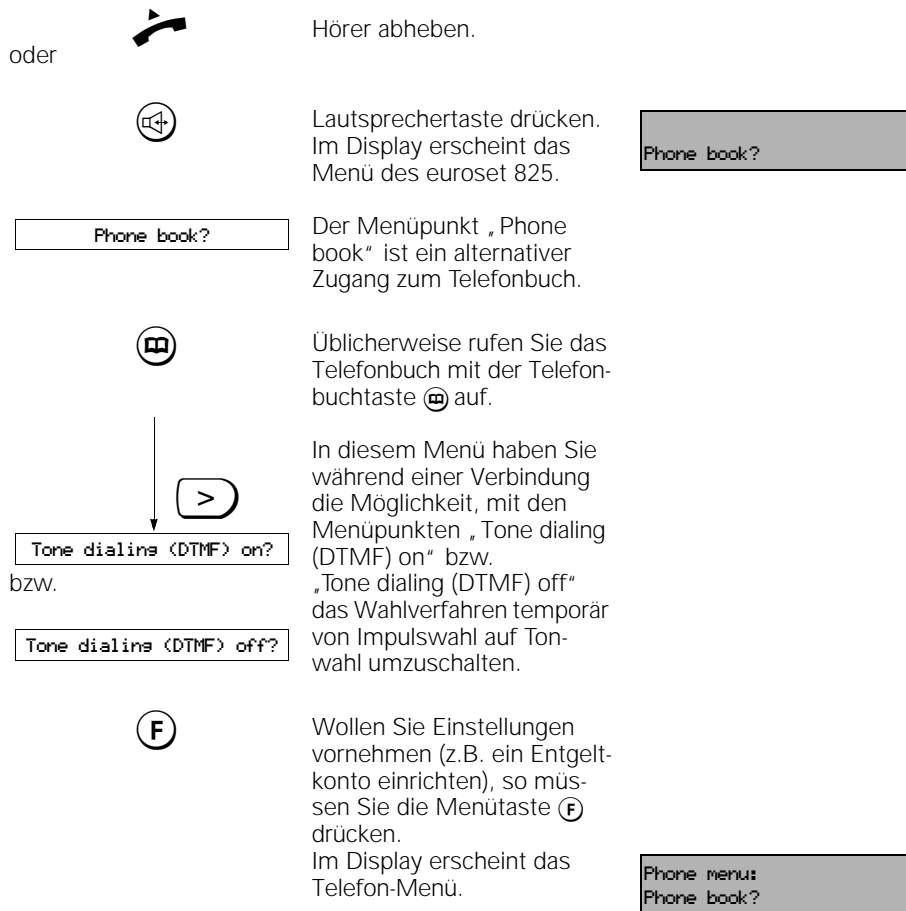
Hörer abheben.

oder

Lautsprechertaste drücken. Im Display erscheint das Menü des euroset 825.

Phone book?

Phone book?

Der Menüpunkt „Phone book“ ist ein alternativer Zugang zum Telefonbuch.

Üblicherweise rufen Sie das Telefonbuch mit der Telefonbuchtaste auf.

>

Tone dialing (DTMF) on?

bzw.

Tone dialing (DTMF) off?

In diesem Menü haben Sie während einer Verbindung die Möglichkeit, mit den Menüpunkten „Tone dialing (DTMF) on“ bzw. „Tone dialing (DTMF) off“ das Wahlverfahren temporär von Impulswahl auf Tonwahl umzuschalten.

F

Wollen Sie Einstellungen vornehmen (z.B. ein Entgeltkonto einrichten), so müssen Sie die Menütaste F drücken.
Im Display erscheint das Telefon-Menü.

Phone menu:
Phone book?